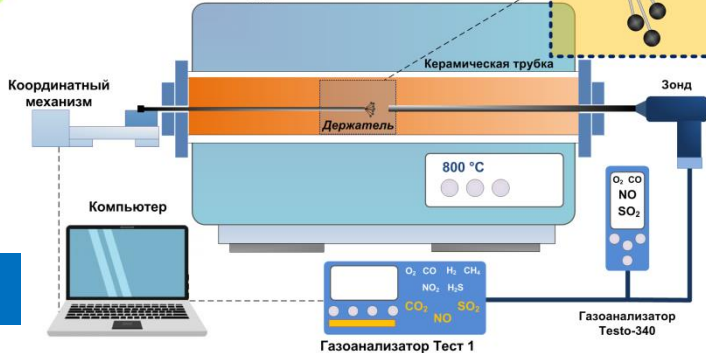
Координатный механизм

Керамическая трубка

Зонд

Держатель

800 °C

$O_2$ CO
NO
$SO_2$

Компьютер

$O_2$ CO $H_2$ $CH_4$
$NO_2$ $H_2S$
$CO_2$ $SO_2$
NO

Газоанализатор Testo-340

Газоанализатор Тест 1